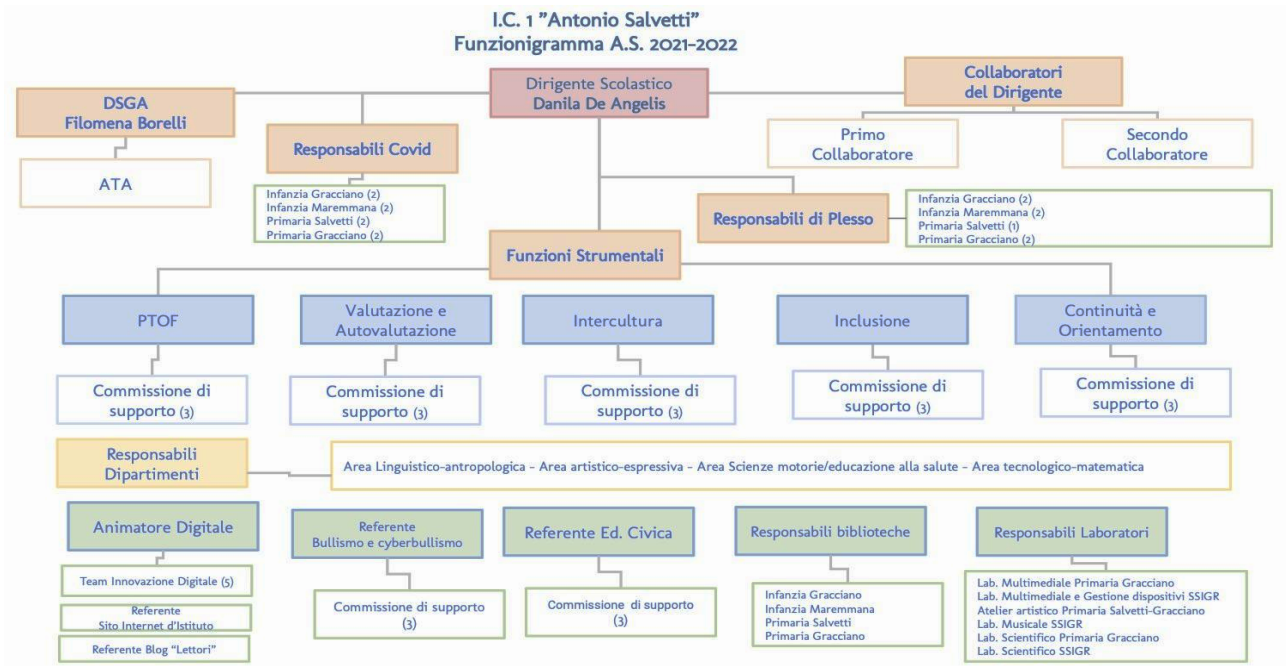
I.C. 1 "Antonio Salvetti"
Funzionigramma A.S. 2021-2022

Dirigente Scolastico
Danila De Angelis

DSGA
Filomena Borelli

ATA

Responsabili Covid

Infanzia Gracciano (2)
Infanzia Maremmana (2)
Primaria Salvetti (2)
Primaria Gracciano (2)

Collaboratori del Dirigente

Primo Collaboratore

Secondo Collaboratore

Responsabili di Plesso

Infanzia Gracciano (2)
Infanzia Maremmana (2)
Primaria Salvetti (1)
Primaria Gracciano (2)

Funzioni Strumentali

PTOF

Commissione di supporto (3)

Valutazione e Autovalutazione

Commissione di supporto (3)

Intercultura

Commissione di supporto (3)

Inclusione

Commissione di supporto (3)

Continuità e Orientamento

Commissione di supporto (3)

Responsabili Dipartimenti

Area Linguistico-antropologica - Area artistico-espressiva - Area Scienze motorie/educazione alla salute - Area tecnologico-matematica

Animatore Digitale

Team Innovazione Digitale (5)

Referente
Sito Internet d'Istituto

Referente Blog "Lettori"

Referente
Bullismo e cyberbullismo

Commissione di supporto (3)

Referente Ed. Civica

Commissione di supporto (3)

Responsabili biblioteche

Infanzia Gracciano
Infanzia Maremmana
Primaria Salvetti
Primaria Gracciano

Responsabili Laboratori

Lab. Multimediale Primaria Gracciano
Lab. Multimediale e Gestione dispositivi SSIGR
Atelier artistico Primaria Salvetti-Gracciano
Lab. Musicale SSIGR
Lab. Scientifico Primaria Gracciano
Lab. Scientifico SSIGR